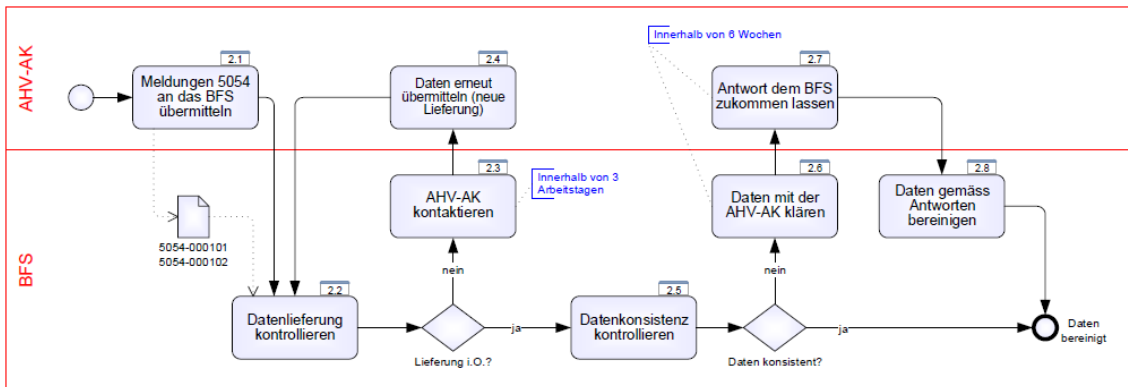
AHV-AK

2.1
Meldungen 5054 an das BFS übermitteln

2.4
Daten erneut übermitteln (neue Lieferung)

Innerhalb von 6 Wochen

2.7
Antwort dem BFS zukommen lassen

BFS

5054-000101
5054-000102

2.3
AHV-AK kontaktieren

Innerhalb von 3 Arbeitstagen

2.6
Daten mit der AHV-AK klären

2.8
Daten gemäss Antworten bereinigen

nein

nein

2.2
Datenlieferung kontrollieren

ja

Lieferung i.O.?

2.5
Datenkonsistenz kontrollieren

Daten konsistent?

ja

Daten bereinigt